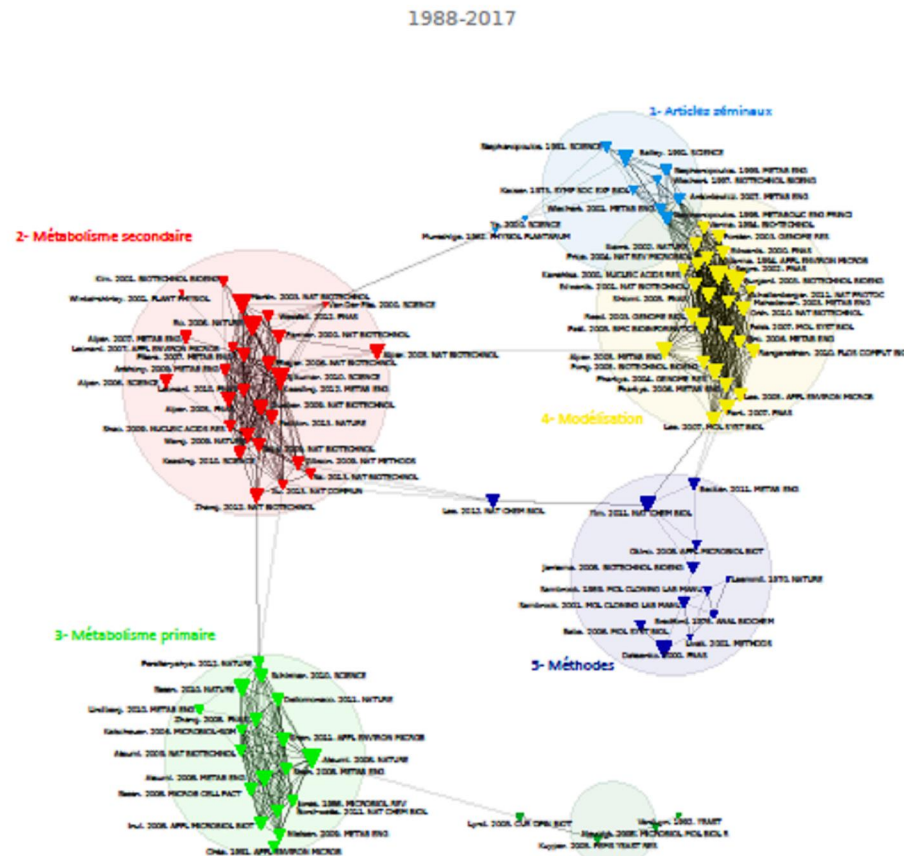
1988-2017

1- Articles séminaux

2- Métabolisme secondaire

4- Modélisation

3- Métabolisme primaire

5- Méthodes

Stephanopoulos. 1991. SCIENCE
Bailey. 1991. SCIENCE
Kacser. 1973. SYMP SOC EXP BIOL
Varma. 1994. APPL ENVIRON MICROB
Fell. 1997. BIOCHEM J
Tu. 2005. SCIENCE
Murashige. 1962. PHYSIOL PLANTARUM
Martin. 2003. NAT BIOTECHNOL
Ro. 2006. NATURE
Keasling. 2010. SCIENCE
Alper. 2005. NAT BIOTECHNOL
Lee. 2012. NAT CHEM BIOL
Lee. 2007. MOL SYST BIOL
Park. 2007. PNAS
Zhang. 2012. NAT BIOTECHNOL
Atsumi. 2008. NATURE
Atsumi. 2008. METAB ENG
Datsenko. 2000. PNAS
Bradford. 1976. ANAL BIOCHEM
Sambrook. 2001. MOL CLONING LAB MANU
Laemmli. 1970. NATURE
Gibson. 2009. NAT METHODS
Lynch. 2005. CUR OPIN BIOT
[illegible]